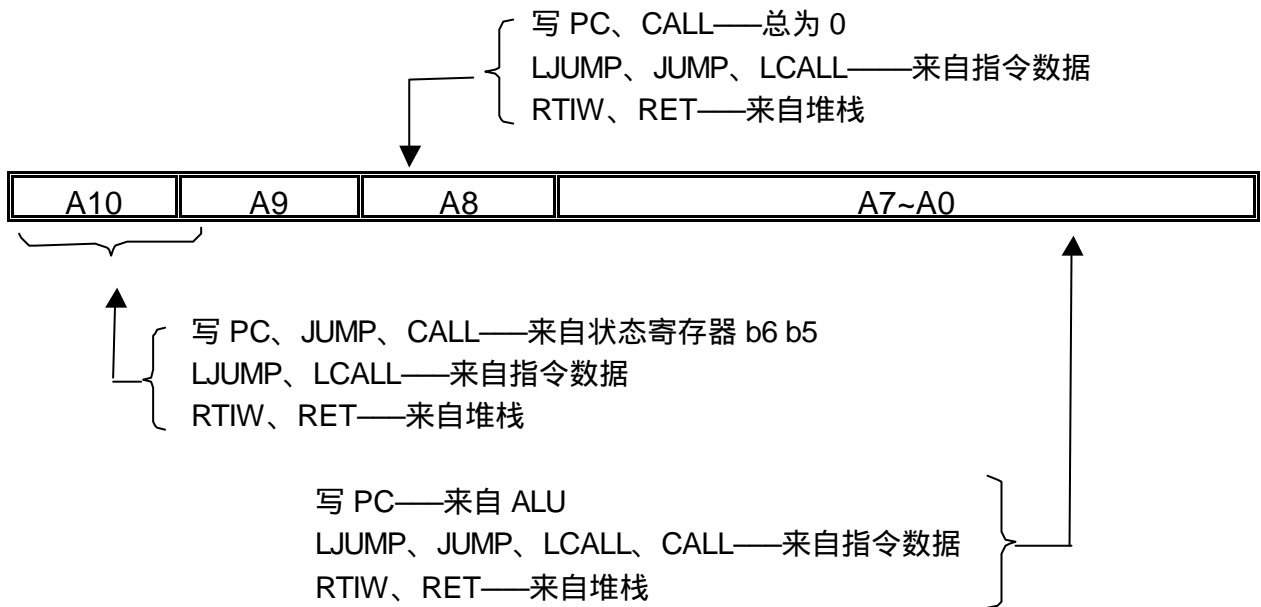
写 PC、CALL——总为 0
LJUMP、JUMP、LCALL——来自指令数据
RTIW、RET——来自堆栈

| A10 | A9 | A8 | A7~A0 |
|---|---|---|---|

写 PC、JUMP、CALL——来自状态寄存器 b6 b5
LJUMP、LCALL——来自指令数据
RTIW、RET——来自堆栈

写 PC——来自 ALU
LJUMP、JUMP、LCALL、CALL——来自指令数据
RTIW、RET——来自堆栈